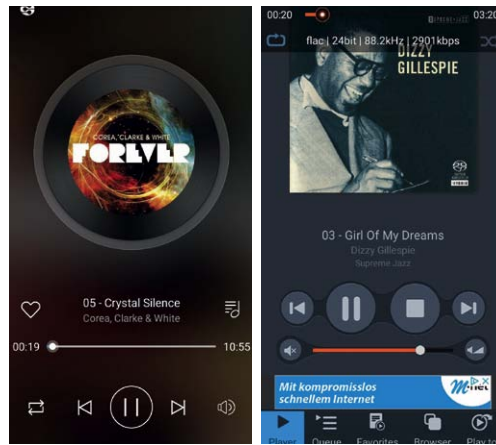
COREA, CLARKE & WHITE
FOREVER

05 - Crystal Silence
Corea, Clarke & White

00:19
10:55

00:20

flac | 24bit | 88.2kHz | 2901kbps

DIZZY
GILLESPIE

03 - Girl Of My Dreams
Dizzy Gillespie
Supreme Jazz

Mit kompromisslos schnellem Internet

Player
Queue
Favorites
Browser
Play to